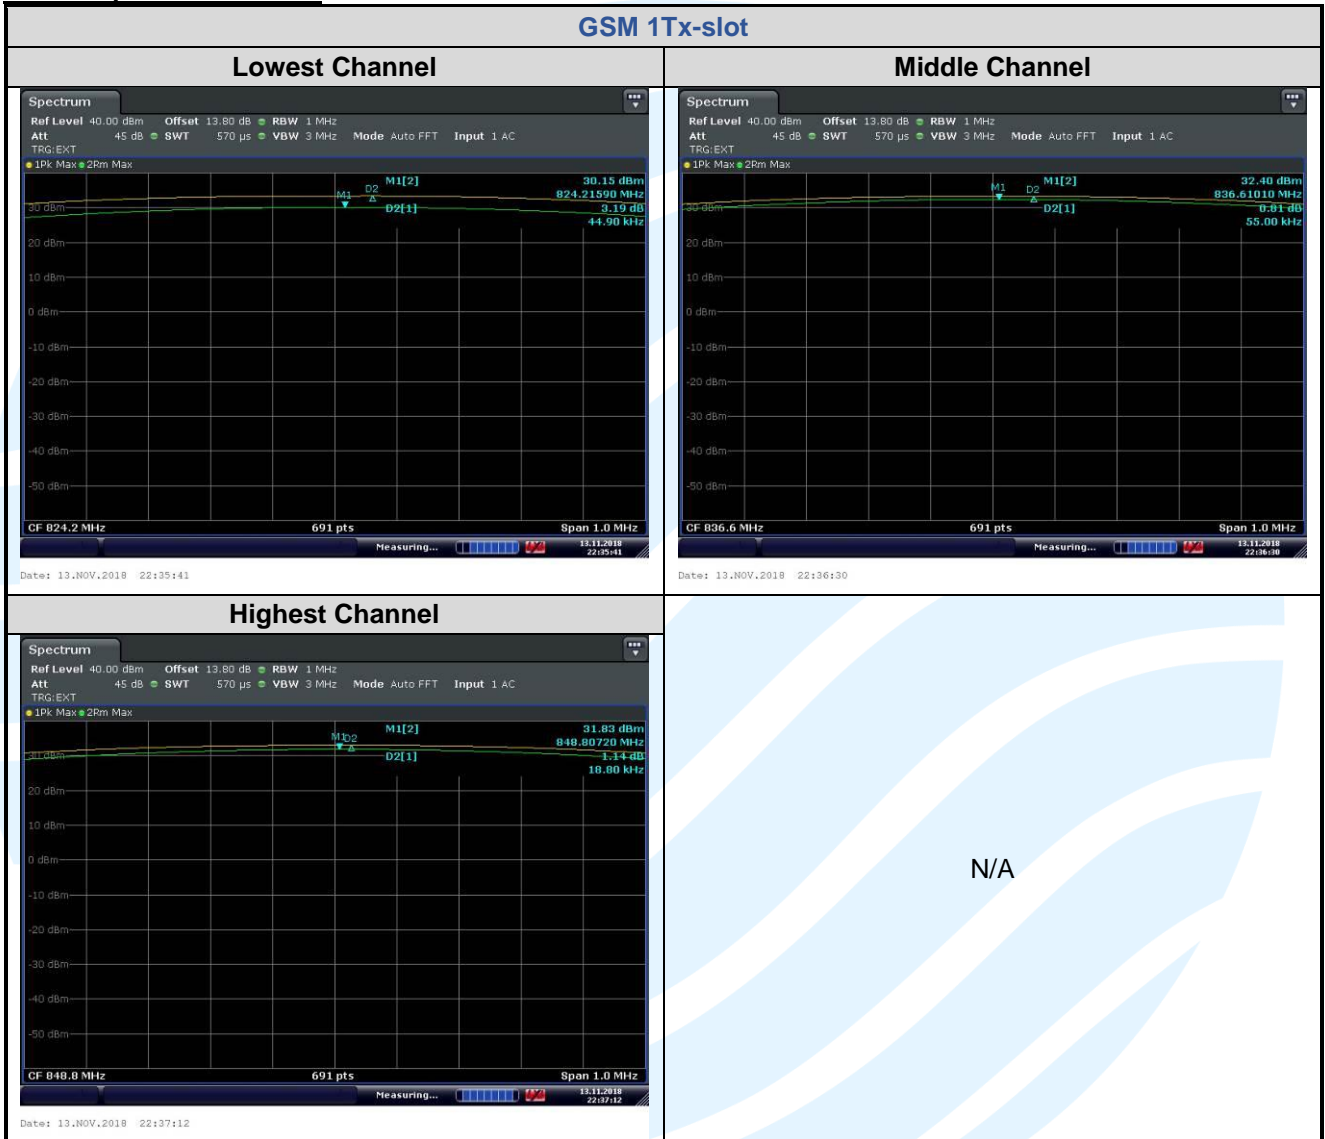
GSM 1Tx-slot

| Lowest Channel | Middle Channel |
|---|---|
| Spectrum<br>Ref Level 40.00 dBm Offset 13.80 dB RBW 1 MHz<br>Att 45 dB SWT 570 µs VBW 3 MHz Mode Auto FFT Input 1 AC<br>TRG:EXT<br>1Pk Max 2Rm Max<br>M1[2] 30.15 dBm 824.21590 MHz<br>M1 D2 D2[1] 3.19 dB 44.90 kHz<br>30 dBm<br>20 dBm<br>10 dBm<br>0 dBm<br>-10 dBm<br>-20 dBm<br>-30 dBm<br>-40 dBm<br>-50 dBm<br>CF 824.2 MHz 691 pts Span 1.0 MHz<br>Measuring... 13.11.2018 22:35:41<br>Date: 13.NOV.2018 22:35:41 | Spectrum<br>Ref Level 40.00 dBm Offset 13.80 dB RBW 1 MHz<br>Att 45 dB SWT 570 µs VBW 3 MHz Mode Auto FFT Input 1 AC<br>TRG:EXT<br>1Pk Max 2Rm Max<br>M1[2] 32.40 dBm 836.61010 MHz<br>M1 D2 D2[1] 0.81 dB 55.00 kHz<br>30 dBm<br>20 dBm<br>10 dBm<br>0 dBm<br>-10 dBm<br>-20 dBm<br>-30 dBm<br>-40 dBm<br>-50 dBm<br>CF 836.6 MHz 691 pts Span 1.0 MHz<br>Measuring... 13.11.2018 22:36:30<br>Date: 13.NOV.2018 22:36:30 |
| Highest Channel | |
| Spectrum<br>Ref Level 40.00 dBm Offset 13.80 dB RBW 1 MHz<br>Att 45 dB SWT 570 µs VBW 3 MHz Mode Auto FFT Input 1 AC<br>TRG:EXT<br>1Pk Max 2Rm Max<br>M1[2] 31.83 dBm 848.80720 MHz<br>M1 D2 D2[1] 1.14 dB 18.80 kHz<br>30 dBm<br>20 dBm<br>10 dBm<br>0 dBm<br>-10 dBm<br>-20 dBm<br>-30 dBm<br>-40 dBm<br>-50 dBm<br>CF 848.8 MHz 691 pts Span 1.0 MHz<br>Measuring... 13.11.2018 22:37:12<br>Date: 13.NOV.2018 22:37:12 | N/A |